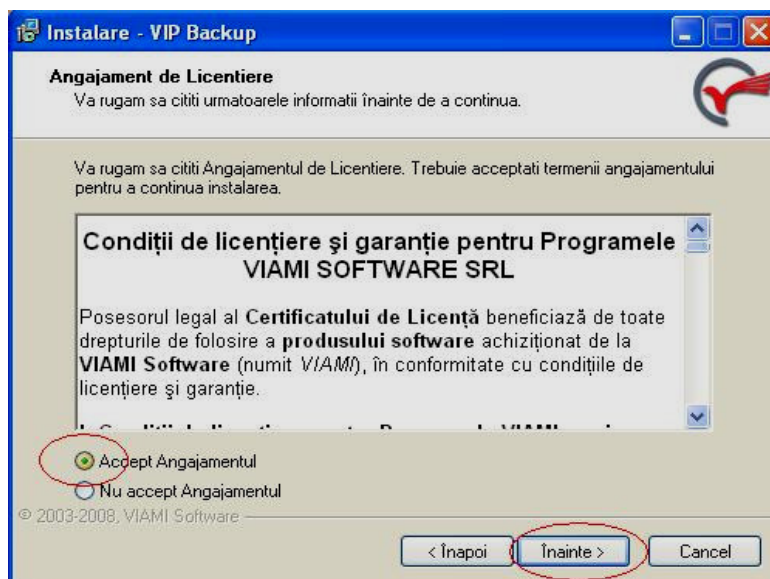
Instalare - VIP Backup

Angajament de Licentiere
Va rugam sa cititi urmatoarele informatii înainte de a continua.

Va rugam sa cititi Angajamentul de Licentiere. Trebuie acceptati termenii angajamentului pentru a continua instalarea.

Condiții de licențiere şi garanție pentru Programele VIAMI SOFTWARE SRL

Posesorul legal al **Certificatului de Licență** beneficiază de toate drepturile de folosire a **produsului software** achiziționat de la **VIAMI Software** (numit *VIAMI*), în conformitate cu condițiile de licențiere şi garanție.

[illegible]

Accept Angajamentul
Nu accept Angajamentul

© 2003-2008, VIAMI Software

< Înapoi
Înainte >
Cancel